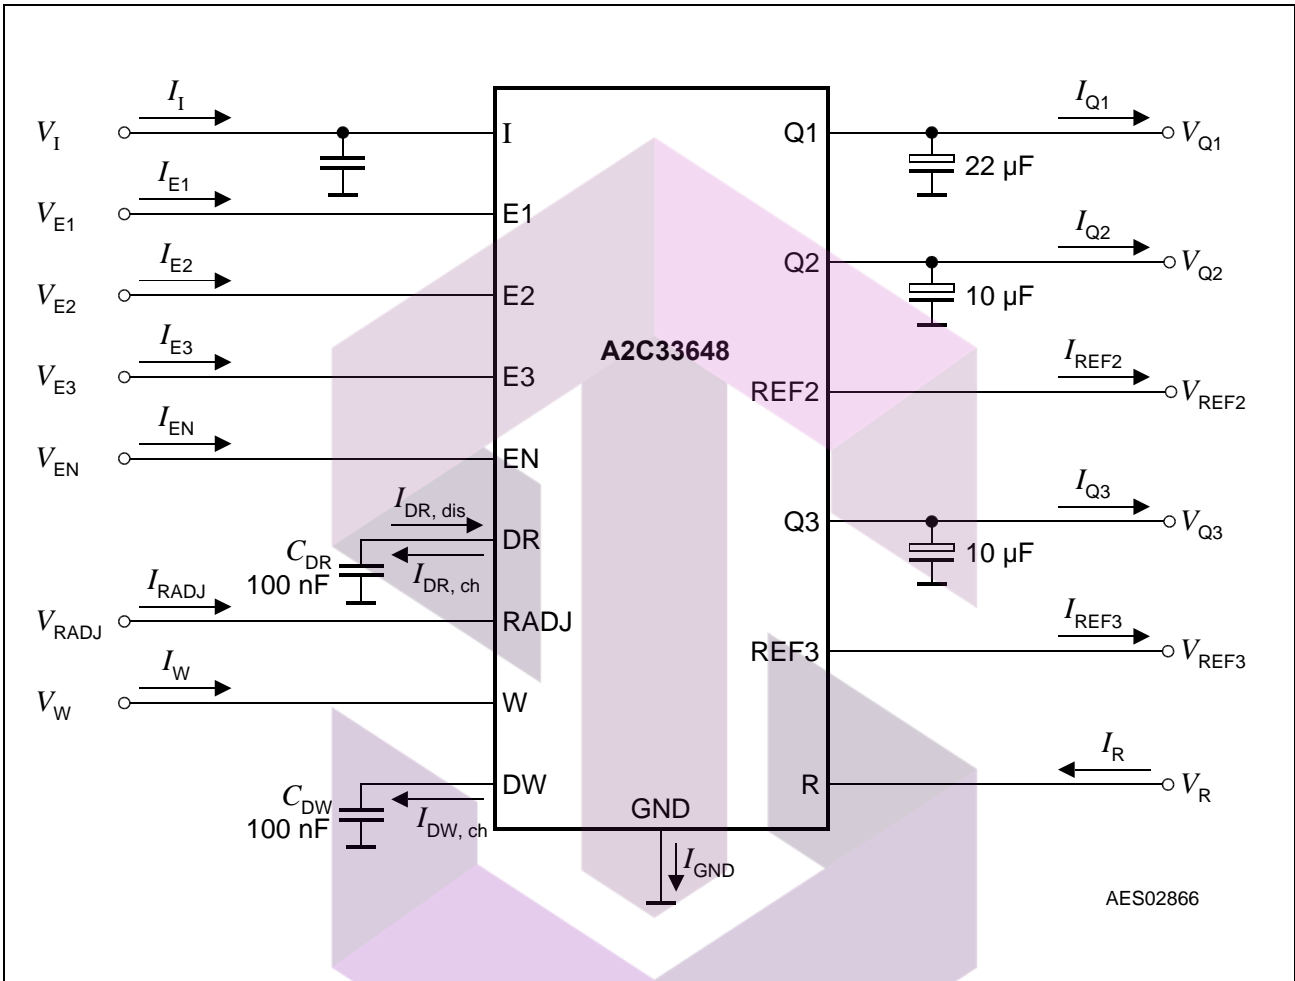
$I_I$
$V_I$
I
$I_{E1}$
$V_{E1}$
E1
$I_{E2}$
$V_{E2}$
E2
$I_{E3}$
$V_{E3}$
E3
$I_{EN}$
$V_{EN}$
EN
$I_{DR, dis}$
DR
$C_{DR}$
100 nF
$I_{DR, ch}$
$I_{RADJ}$
$V_{RADJ}$
RADJ
$I_W$
$V_W$
W
DW
$C_{DW}$
100 nF
$I_{DW, ch}$
A2C33648
GND
$I_{GND}$
Q1
$I_{Q1}$
$V_{Q1}$
22 µF
Q2
$I_{Q2}$
$V_{Q2}$
10 µF
REF2
$I_{REF2}$
$V_{REF2}$
Q3
$I_{Q3}$
$V_{Q3}$
10 µF
REF3
$I_{REF3}$
$V_{REF3}$
R
$I_R$
$V_R$
AES02866